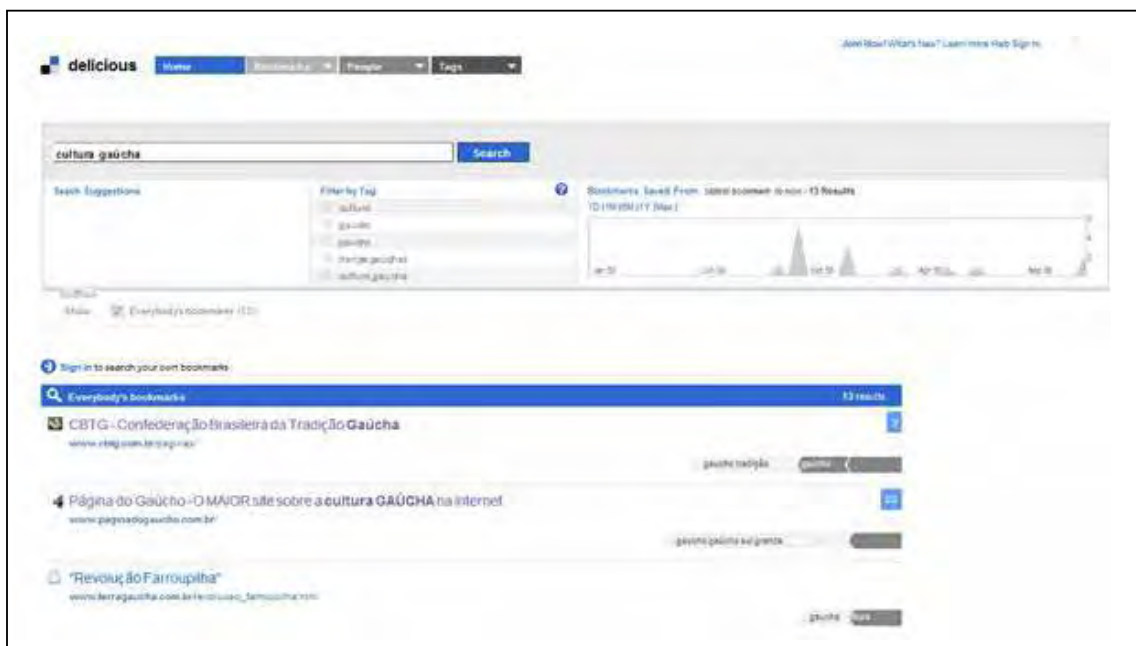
delicious Home Bookmarks People Tags

Join Now! What's New? Learn more Help Sign In

cultura gaúcha Search

Search Suggestions

Filter by Tag
cultura
gaucho
gaúcho
tradição gaúcha
cultura gaúcha

Bookmarks Saved From latest bookmark to now - 13 Results

Show Everybody's bookmarks (13)

Sign in to search your own bookmarks

Everybody's bookmarks 13 results

CBTG - Confederação Brasileira da Tradição Gaúcha
www.cbtg.com.br/

gaucho tradição gaúcha

Página do Gaúcho - O MAIOR site sobre a cultura GAÚCHA na internet
www.paginadogaucho.com.br

gaucho gaúcha rio grande

"Revolução Farroupilha"
www.terragaucha.com.br/revolucao_farroupilha.htm

gaucho